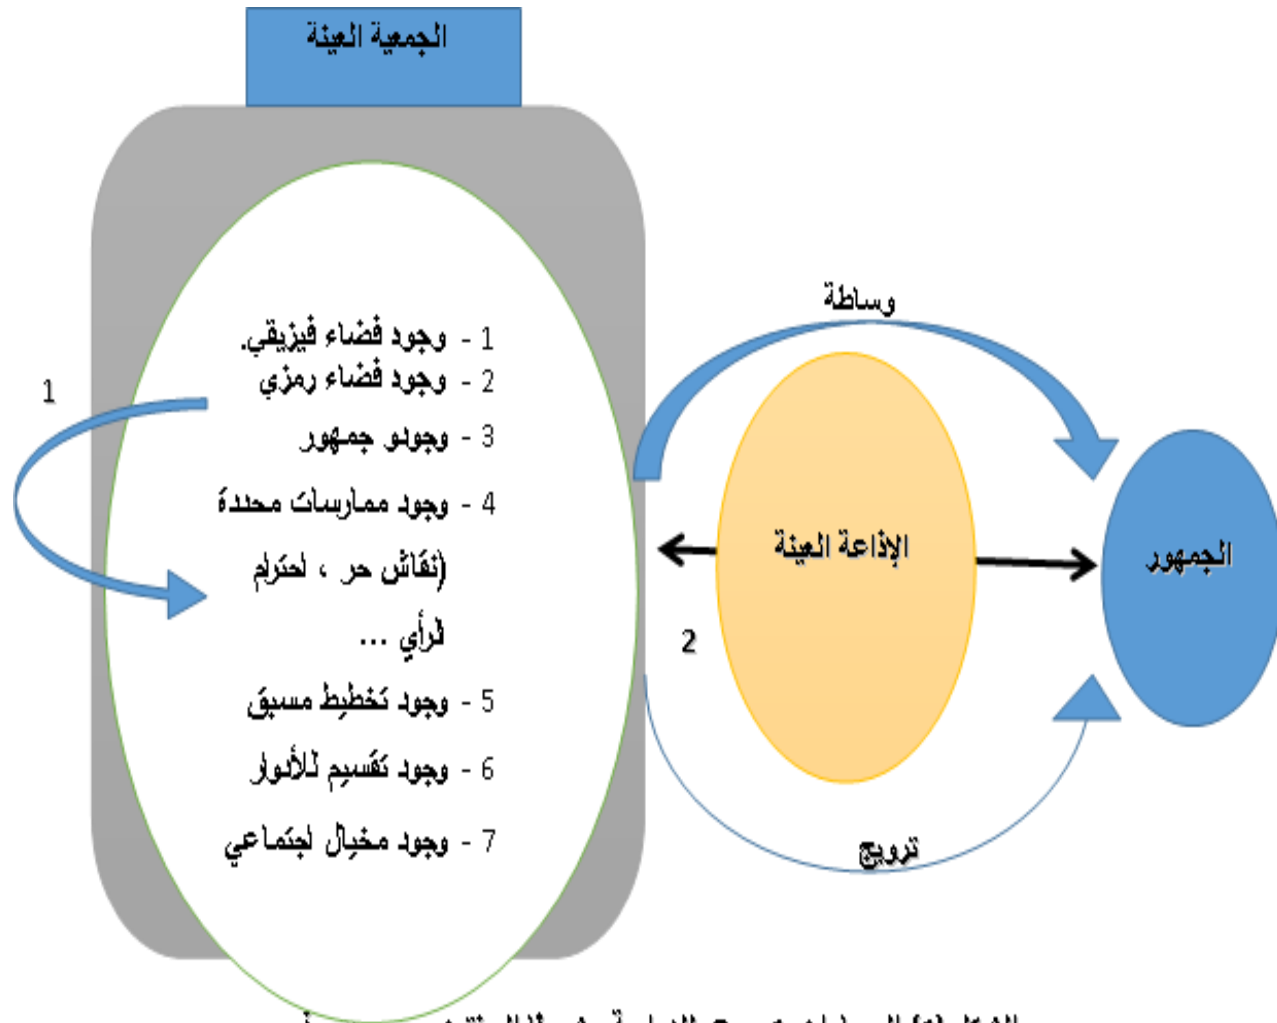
الجمعية العينة

1 - وجود فضاء فيزيقي.
2 - وجود فضاء رمزي
3 - وجودلو جمهور
4 - وجود ممارسات محددة (نقاش حر ، احترام لرأي ...
5 - وجود تخطيط مسبق
6 - وجود تقسيم للأدوار
7 - وجود مخيال اجتماعي

1

وساطة

الإذاعة العينة

الجمهور

2

ترويج

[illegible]